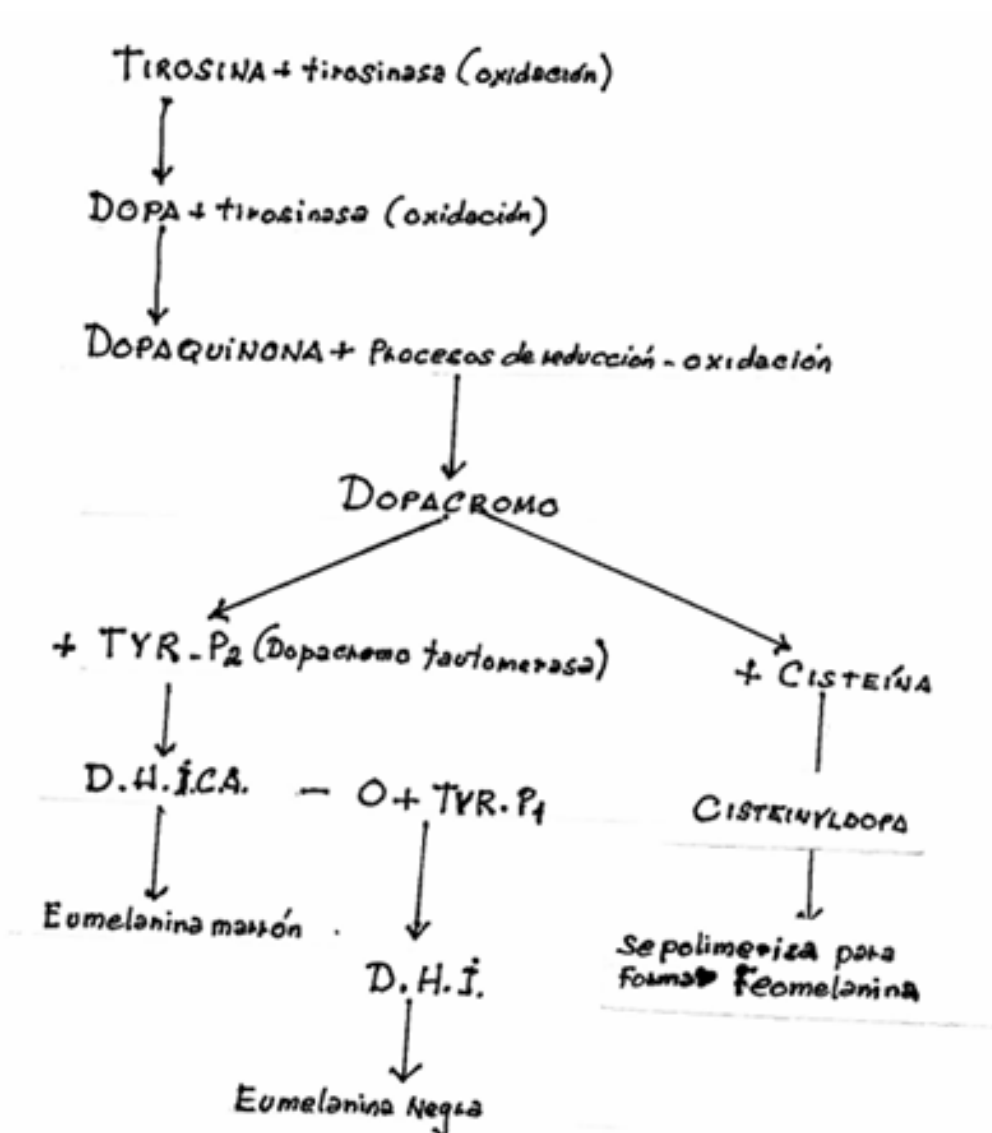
TIROSINA + tirosinasa (oxidación)

DOPA + tirosinasa (oxidación)

DOPAQUINONA + Procesos de reducción - oxidación

DOPACROMO

+ TYR - $P_2$ (Dopacromo tautomerasa)

+ CISTEÍNA

D.H.I.C.A. — O + TYR. $P_1$

CISTEINYLDOPA

Eumelanina marrón

D.H.I.

Se polimeriza para formar Feomelanina

Eumelanina Negra